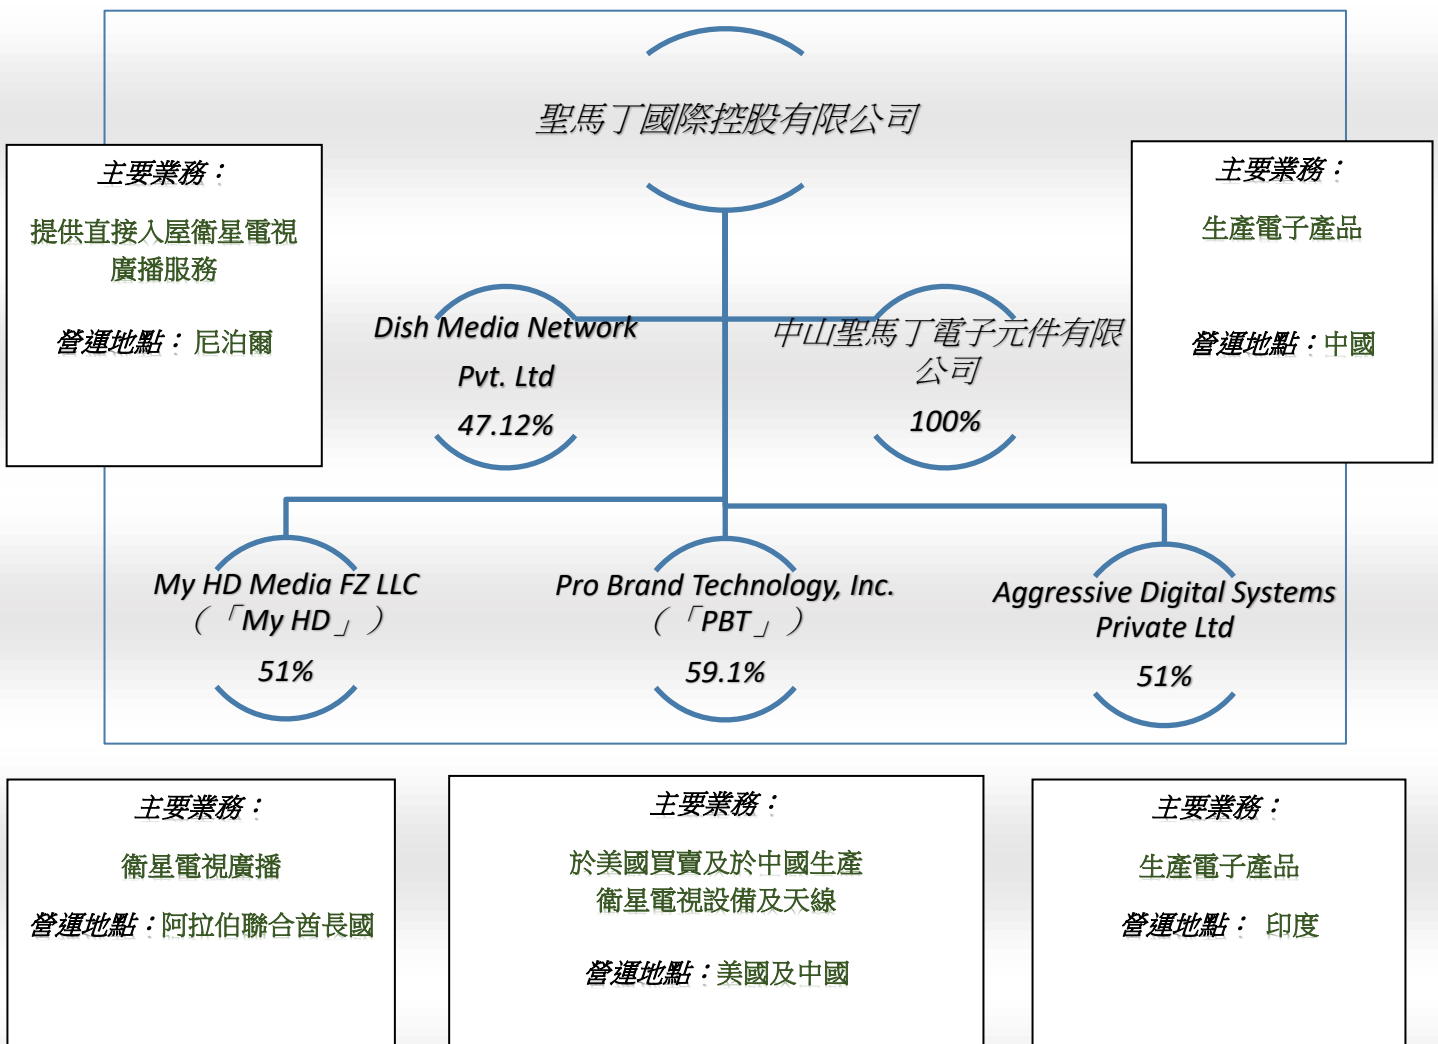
聖馬丁國際控股有限公司

主要業務：

提供直接入屋衛星電視廣播服務

營運地點： 尼泊爾

Dish Media Network Pvt. Ltd

47.12%

中山聖馬丁電子元件有限公司

100%

主要業務：

生產電子產品

營運地點：中國

My HD Media FZ LLC （「My HD」）

51%

Pro Brand Technology, Inc. （「PBT」）

59.1%

Aggressive Digital Systems Private Ltd

51%

主要業務：

衛星電視廣播

營運地點：阿拉伯聯合酋長國

主要業務：

於美國買賣及於中國生產衛星電視設備及天線

營運地點：美國及中國

主要業務：

生產電子產品

營運地點： 印度